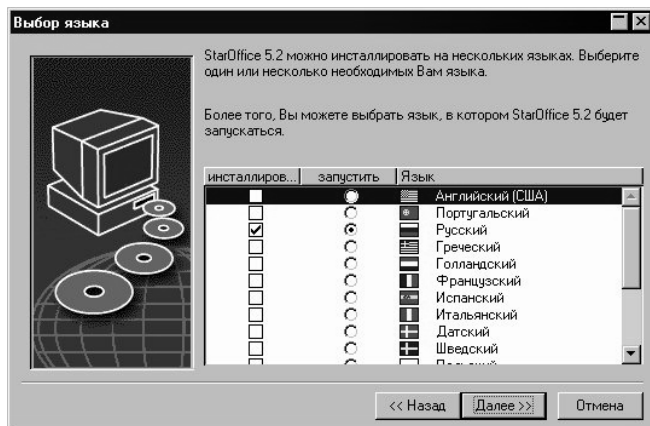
Выбор языка

StarOffice 5.2 можно инсталлировать на нескольких языках. Выберите один или несколько необходимых Вам языка.

Более того, Вы можете выбрать язык, в котором StarOffice 5.2 будет запускаться.

| инсталлиров... | запустить | Язык |
|---|---|---|
| | | Английский (США) |
| | | Португальский |
| ☑ | ⊙ | Русский |
| | | Греческий |
| | | Голландский |
| | | Французский |
| | | Испанский |
| | | Итальянский |
| | | Датский |
| | | Шведский |
| | | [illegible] |

<< Назад Далее >> Отмена